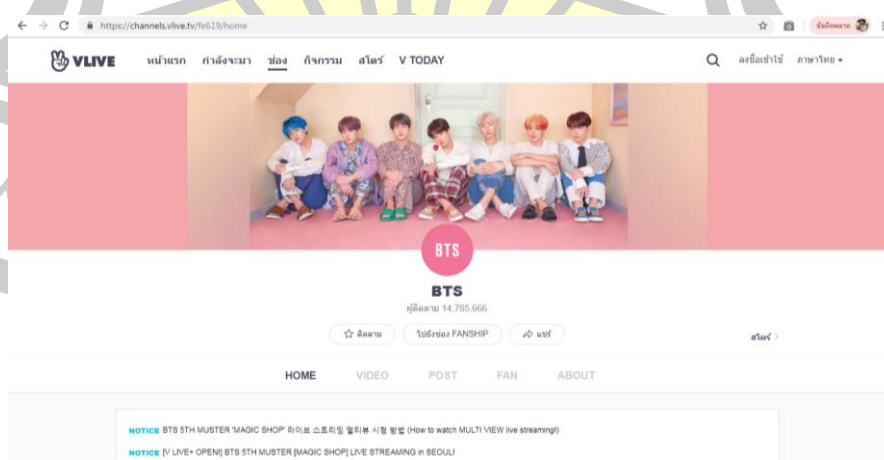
https://channels.vlive.tv/fe619/home

ข้อผิดพลาด

VLIVE หน้าแรก กำลังจะมา ช่อง กิจกรรม สโตร์ V TODAY

ลงชื่อเข้าใช้ ภาษาไทย

BTS

BTS

ผู้ติดตาม 14,785,666

ติดตาม ไปยังช่อง FANSHIP แชร์

สโตร์ >

HOME VIDEO POST FAN ABOUT

NOTICE BTS 5TH MUSTER 'MAGIC SHOP' 라이브 스트리밍 멀티뷰 시청 방법 (How to watch MULTI VIEW live streaming!)

NOTICE [V LIVE+ OPEN] BTS 5TH MUSTER [MAGIC SHOP] LIVE STREAMING in SEOUL!